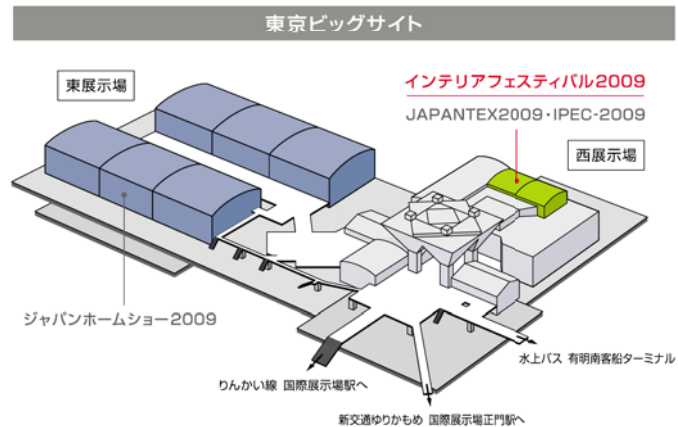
東京ビッグサイト

東展示場

インテリアフェスティバル2009

JAPANTEX2009・IPEC-2009

西展示場

ジャパンホームショー2009

水上バス 有明南客船ターミナル

りんかい線 国際展示場駅へ

新交通ゆりかもめ 国際展示場正門駅へ